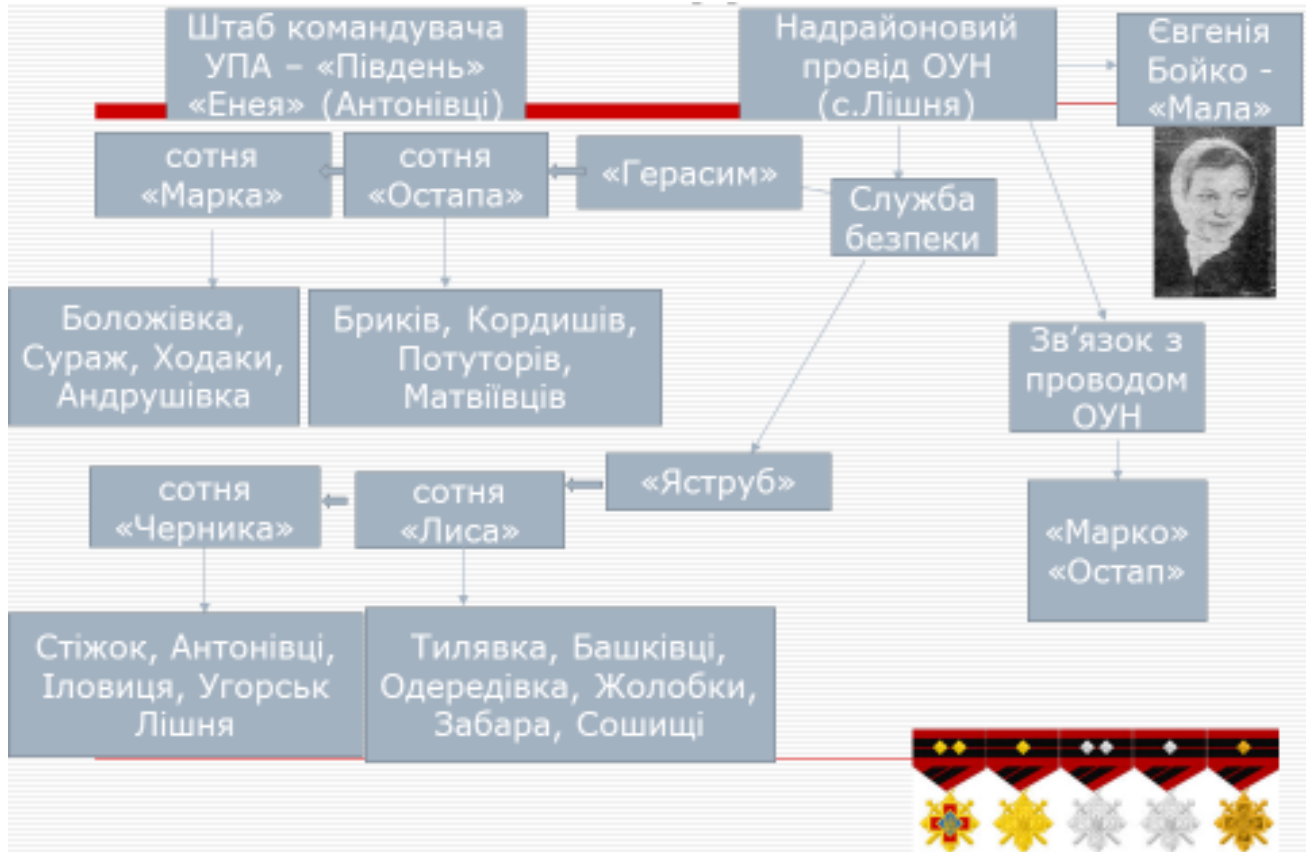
Штаб командувача УПА – «Південь» «Енея» (Антонівці)

Надрайоновий провід ОУН (с.Лішня)

Євгенія Бойко - «Мала»

сотня «Марка»

сотня «Остапа»

«Герасим»

Служба безпеки

Боложівка, Сураж, Ходаки, Андрушівка

Бриків, Кордишів, Потуторів, Матвіївців

Зв'язок з проводом ОУН

«Яструб»

сотня «Черника»

сотня «Лиса»

«Марко» «Остап»

Стіжок, Антонівці, Іловиця, Угорськ Лішня

Тилявка, Башківці, Одередівка, Жолобки, Забара, Сошищі